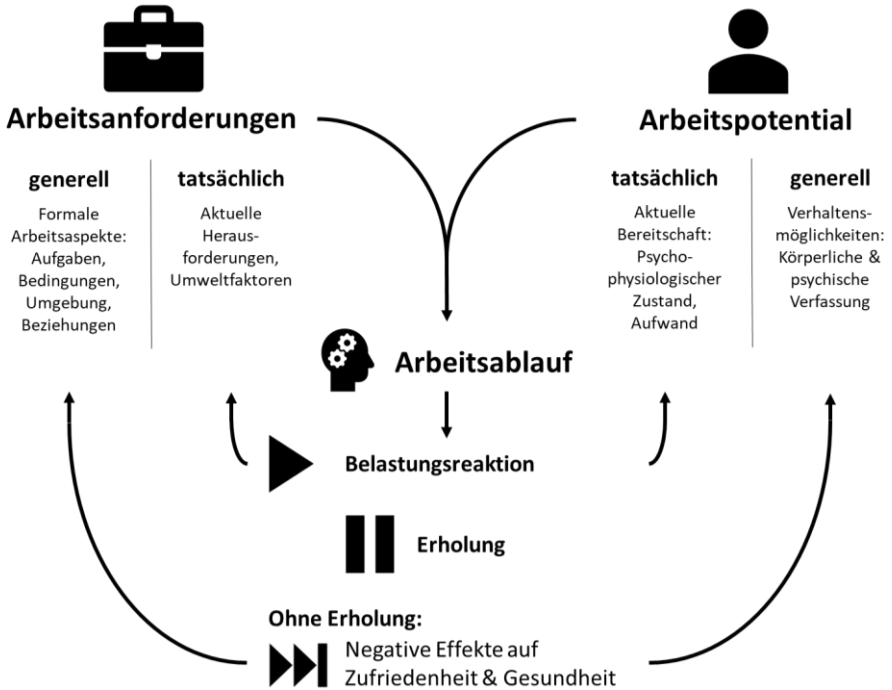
Arbeitsanforderungen

generell

Formale Arbeitsaspekte: Aufgaben, Bedingungen, Umgebung, Beziehungen

tatsächlich

Aktuelle Herausforderungen, Umweltfaktoren

Arbeitspotential

tatsächlich

Aktuelle Bereitschaft: Psycho-physiologischer Zustand, Aufwand

generell

Verhaltensmöglichkeiten: Körperliche & psychische Verfassung

Arbeitsablauf

Belastungsreaktion

Erholung

Ohne Erholung:

Negative Effekte auf Zufriedenheit & Gesundheit